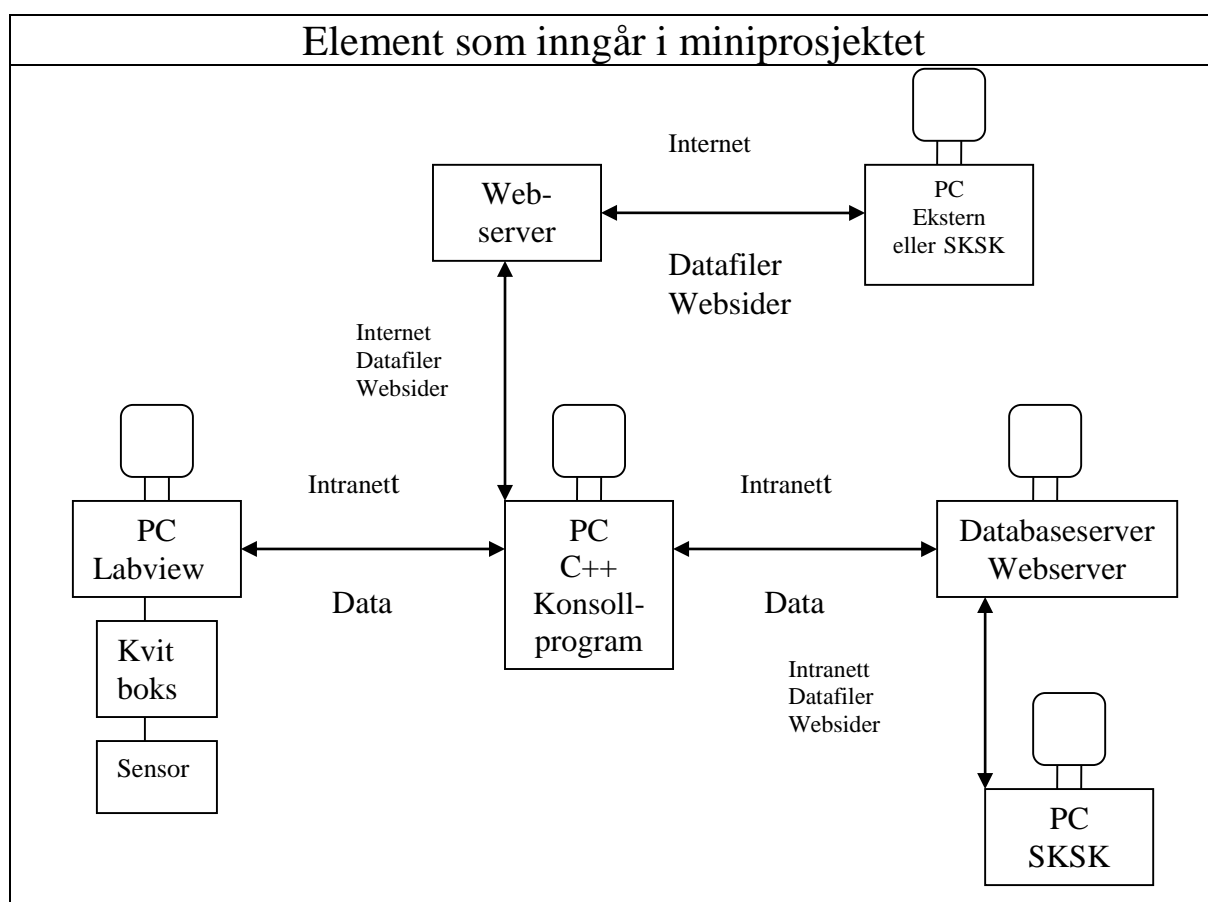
Element som inngår i miniprosjektet

Internet

Webserver

PC
Ekstern
eller SKSK

Datafiler
Websider

Internet
Datafiler
Websider

Intranett

Intranett

PC
Labview

PC
C++
Konsollprogram

Databaseserver
Webserver

Data

Data

Kvit
boks

Intranett
Datafiler
Websider

Sensor

PC
SKSK